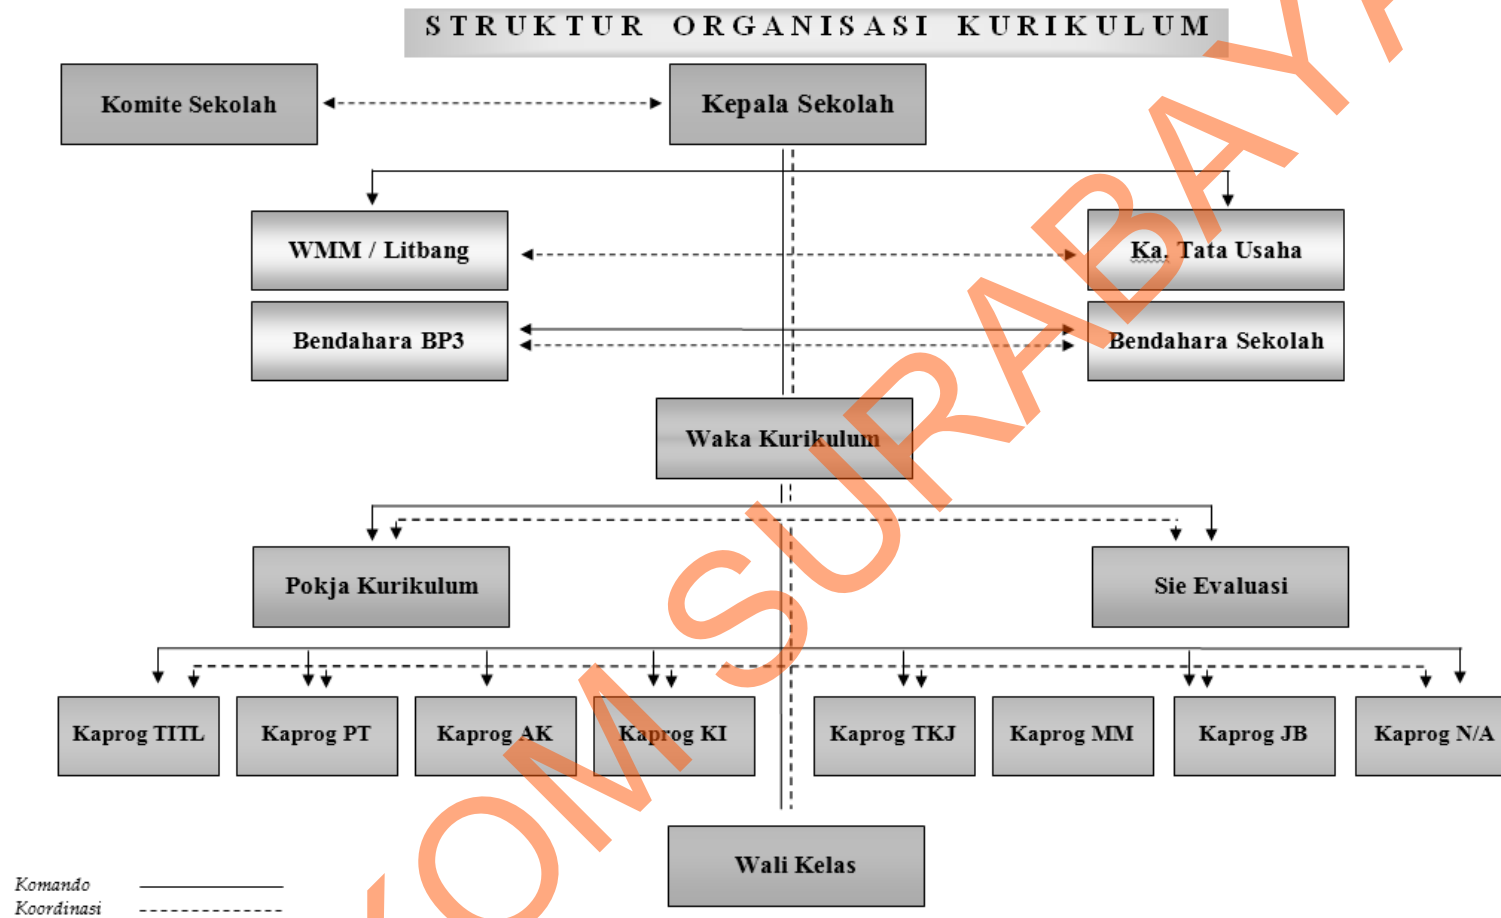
STRUKTUR ORGANISASI KURIKULUM

Komite Sekolah

Kepala Sekolah

WMM / Litbang

Ka. Tata Usaha

Bendahara BP3

Bendahara Sekolah

Waka Kurikulum

Pokja Kurikulum

Sie Evaluasi

Kaprog TITL

Kaprog PT

Kaprog AK

Kaprog KI

Kaprog TKJ

Kaprog MM

Kaprog JB

Kaprog N/A

Wali Kelas

Komando

Koordinasi

STIKOM SURABAYA